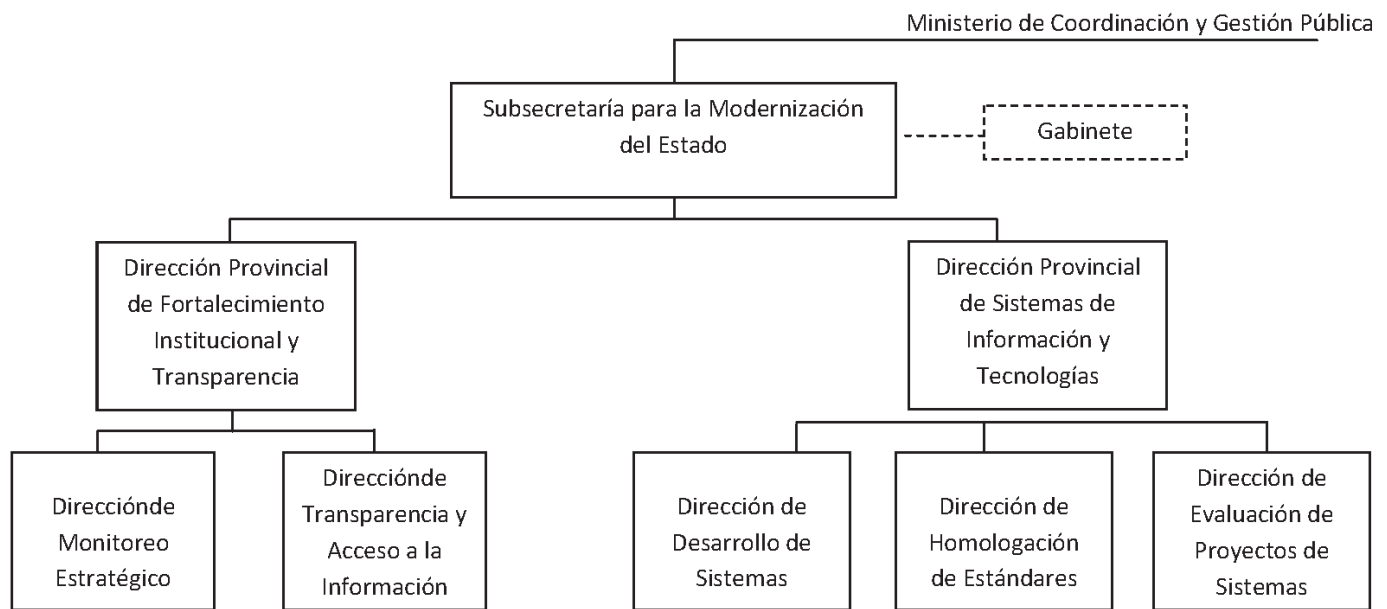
Ministerio de Coordinación y Gestión Pública

Subsecretaría para la Modernización del Estado

Gabinete

Dirección Provincial de Fortalecimiento Institucional y Transparencia

Dirección Provincial de Sistemas de Información y Tecnologías

Direcciónde Monitoreo Estratégico

Direcciónde Transparencia y Acceso a la Información

Dirección de Desarrollo de Sistemas

Dirección de Homologación de Estándares

Dirección de Evaluación de Proyectos de Sistemas